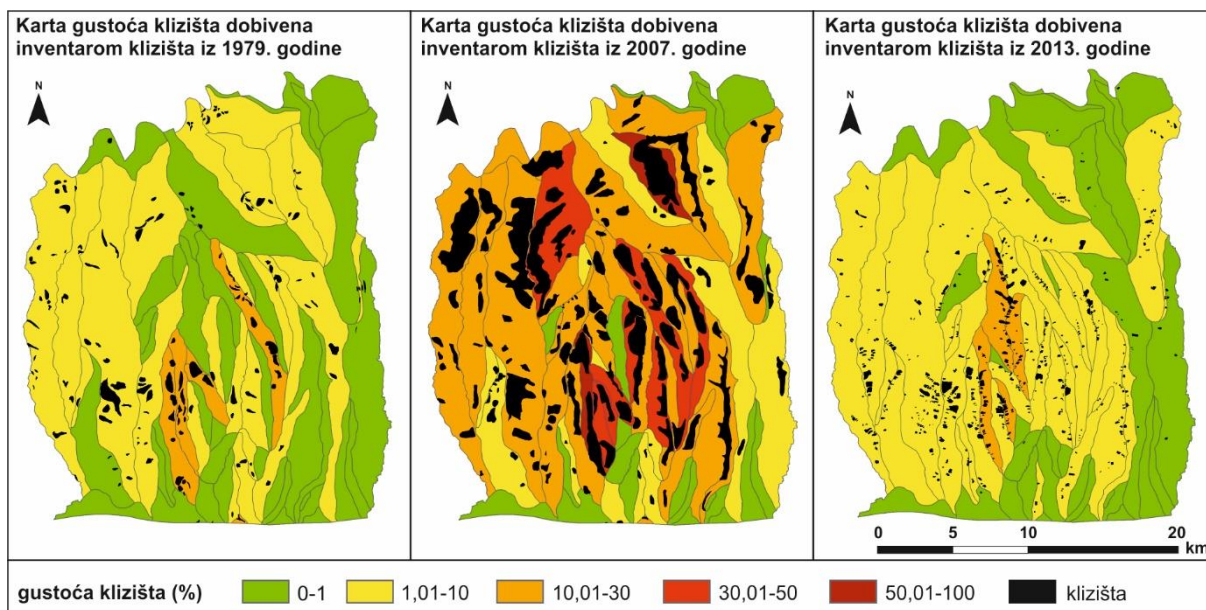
Karta gustoća klizišta dobivena inventarom klizišta iz 1979. godine

N

Karta gustoća klizišta dobivena inventarom klizišta iz 2007. godine

N

Karta gustoća klizišta dobivena inventarom klizišta iz 2013. godine

N

0 5 10 20 km

gustoća klizišta (%) 0-1 1,01-10 10,01-30 30,01-50 50,01-100 klizišta